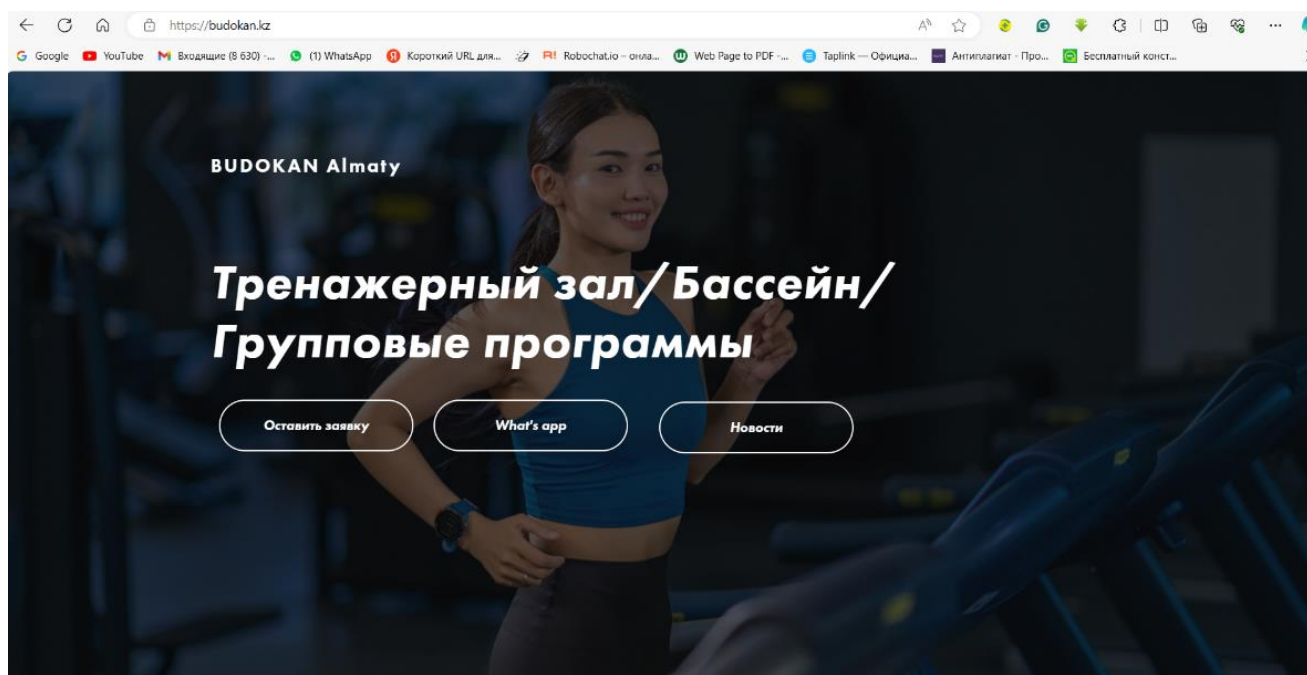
https://budokan.kz

Google YouTube Входящие (8 630) -... (1) WhatsApp Короткий URL для... Robochat.io – онла... Web Page to PDF -... Taplink — Официа... Антиплагиат - Про... Бесплатный конст...

BUDOKAN Almaty

Тренажерный зал/Бассейн/ Групповые программы

Оставить заявку

What's app

Новости